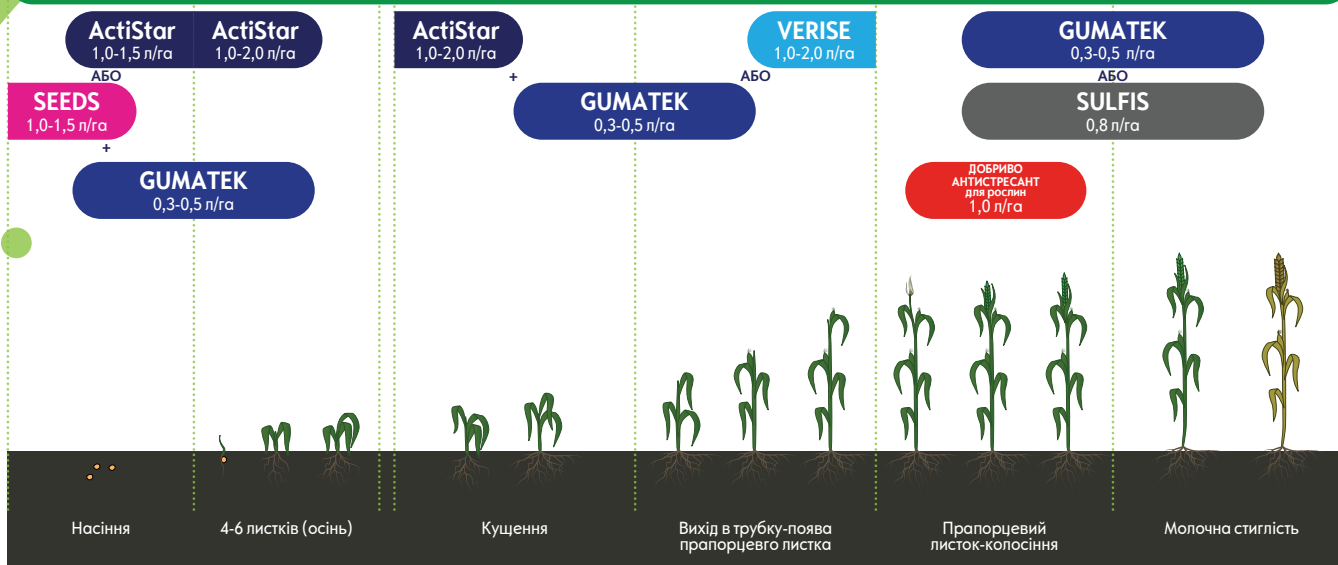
ActiStar
1,0-1,5 л/га

ActiStar
1,0-2,0 л/га

АБО

SEEDS
1,0-1,5 л/га

+

GUMATEK
0,3-0,5 л/га

ActiStar
1,0-2,0 л/га

+

GUMATEK
0,3-0,5 л/га

VERISE
1,0-2,0 л/га

АБО

GUMATEK
0,3-0,5 л/га

АБО

SULFIS
0,8 л/га

ДОБРИВО АНТИСТРЕСАНТ для рослин
1,0 л/га

Насіння

4-6 листків (осінь)

Кущення

Вихід в трубку-поява прапорцевого листка

Прапорцевий листок-колосіння

Молочна стиглість